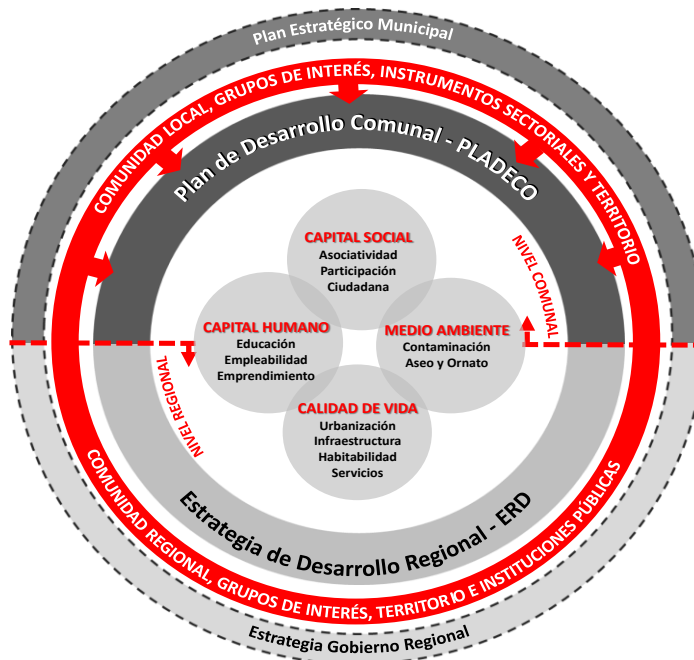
Plan Estratégico Municipal

COMUNIDAD LOCAL, GRUPOS DE INTERÉS, INSTRUMENTOS SECTORIALES Y TERRITORIO

Plan de Desarrollo Comunal - PLADECO

NIVEL COMUNAL

CAPITAL SOCIAL
Asociatividad
Participación
Ciudadana

CAPITAL HUMANO
Educación
Empleabilidad
Emprendimiento

MEDIO AMBIENTE
Contaminación
Aseo y Ornato

CALIDAD DE VIDA
Urbanización
Infraestructura
Habitabilidad
Servicios

NIVEL REGIONAL

Estrategia de Desarrollo Regional - ERD

COMUNIDAD REGIONAL, GRUPOS DE INTERÉS, TERRITORIO E INSTITUCIONES PÚBLICAS

Estrategia Gobierno Regional